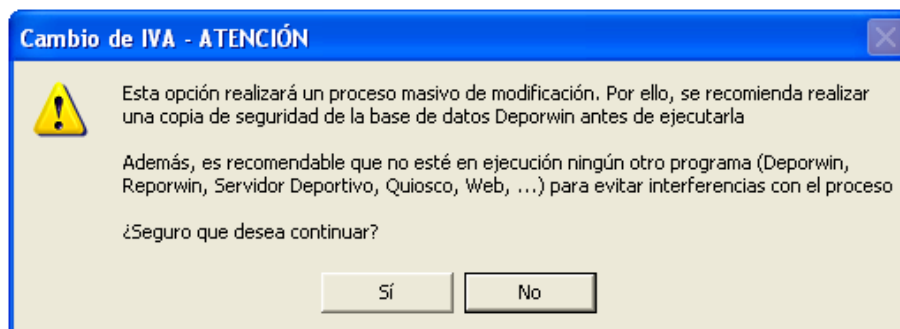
Cambio de IVA - ATENCIÓN

Esta opción realizará un proceso masivo de modificación. Por ello, se recomienda realizar una copia de seguridad de la base de datos Deporwin antes de ejecutarla

Además, es recomendable que no esté en ejecución ningún otro programa (Deporwin, Reporwin, Servidor Deportivo, Quiosco, Web, ...) para evitar interferencias con el proceso

¿Seguro que desea continuar?

Sí

No